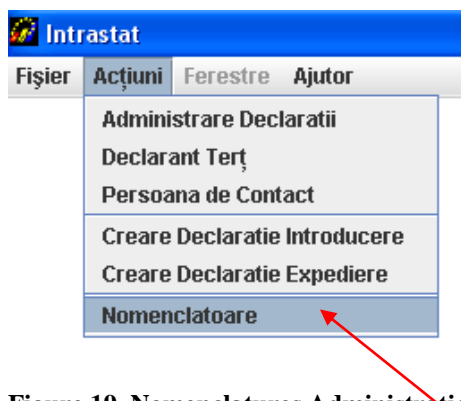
Intrastat

Fişier Acţiuni Ferestre Ajutor

Administrare Declaratii
Declarant Terţ
Persoana de Contact
Creare Declaratie Introducere
Creare Declaratie Expediere
Nomenclatoare

Figure 19. Nomenclatures Administratio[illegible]